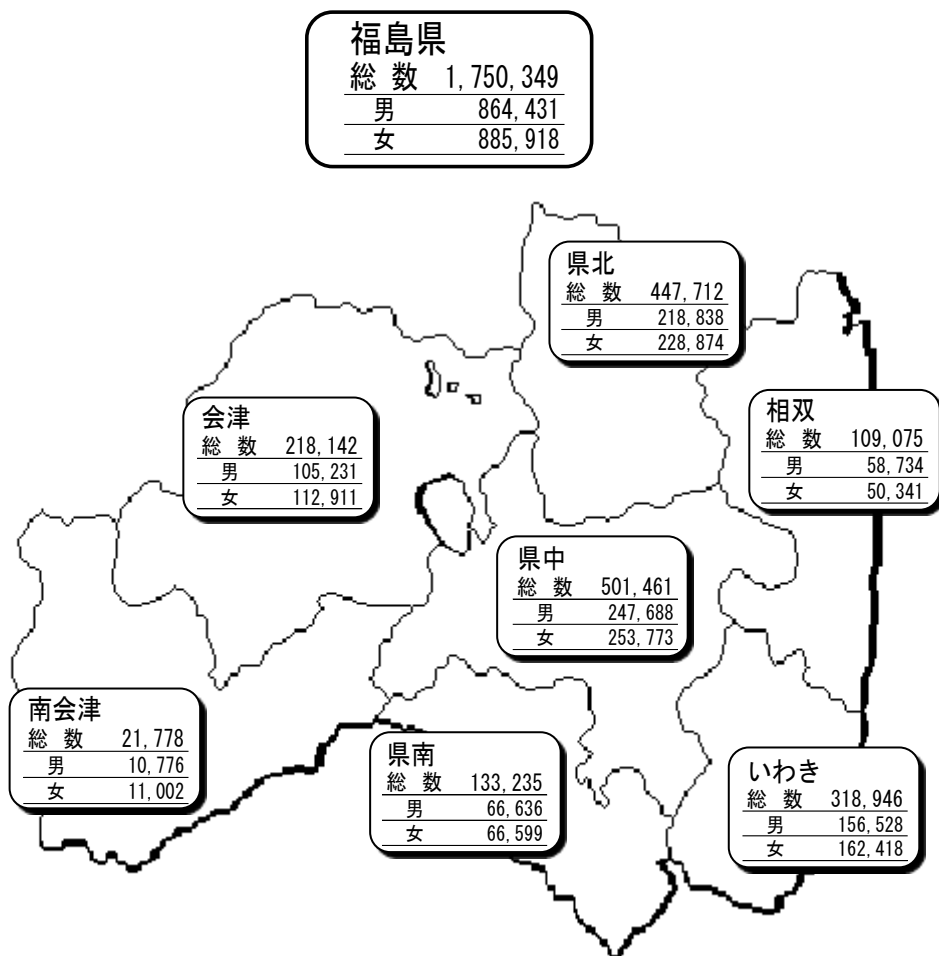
福島県

| 総数 | 1,750,349 |
|---|---|
| 男 | 864,431 |
| 女 | 885,918 |

県北

| 総数 | 447,712 |
|---|---|
| 男 | 218,838 |
| 女 | 228,874 |

会津

| 総数 | 218,142 |
|---|---|
| 男 | 105,231 |
| 女 | 112,911 |

相双

| 総数 | 109,075 |
|---|---|
| 男 | 58,734 |
| 女 | 50,341 |

県中

| 総数 | 501,461 |
|---|---|
| 男 | 247,688 |
| 女 | 253,773 |

南会津

| 総数 | 21,778 |
|---|---|
| 男 | 10,776 |
| 女 | 11,002 |

県南

| 総数 | 133,235 |
|---|---|
| 男 | 66,636 |
| 女 | 66,599 |

いわき

| 総数 | 318,946 |
|---|---|
| 男 | 156,528 |
| 女 | 162,418 |